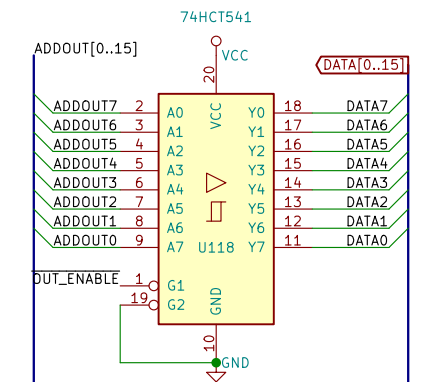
74HCT541

ADDOUT[0..15]

VCC

20

DATA[0..15]

ADDOUT7 2 A0
ADDOUT6 3 A1
ADDOUT5 4 A2
ADDOUT4 5 A3
ADDOUT3 6 A4
ADDOUT2 7 A5
ADDOUT1 8 A6
ADDOUT0 9 A7

VCC

Y0 18 DATA7
Y1 17 DATA6
Y2 16 DATA5
Y3 15 DATA4
Y4 14 DATA3
Y5 13 DATA2
Y6 12 DATA1
Y7 11 DATA0

U118

OUT_ENABLE 1 G1
19 G2

GND

10

GND